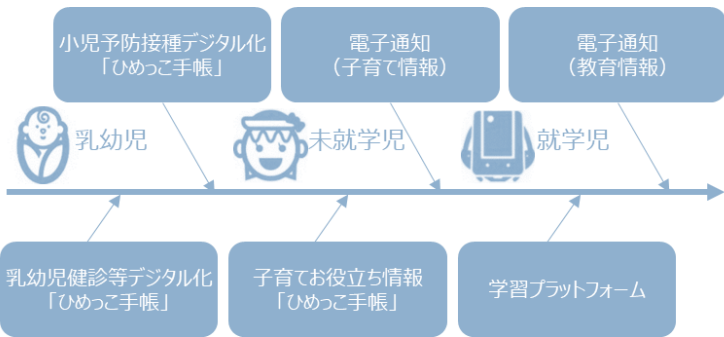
小児予防接種デジタル化
「ひめっこ手帳」

電子通知
（子育て情報）

電子通知
（教育情報）

乳幼児

未就学児

就学児

乳幼児健診等デジタル化
「ひめっこ手帳」

子育てお役立ち情報
「ひめっこ手帳」

学習プラットフォーム